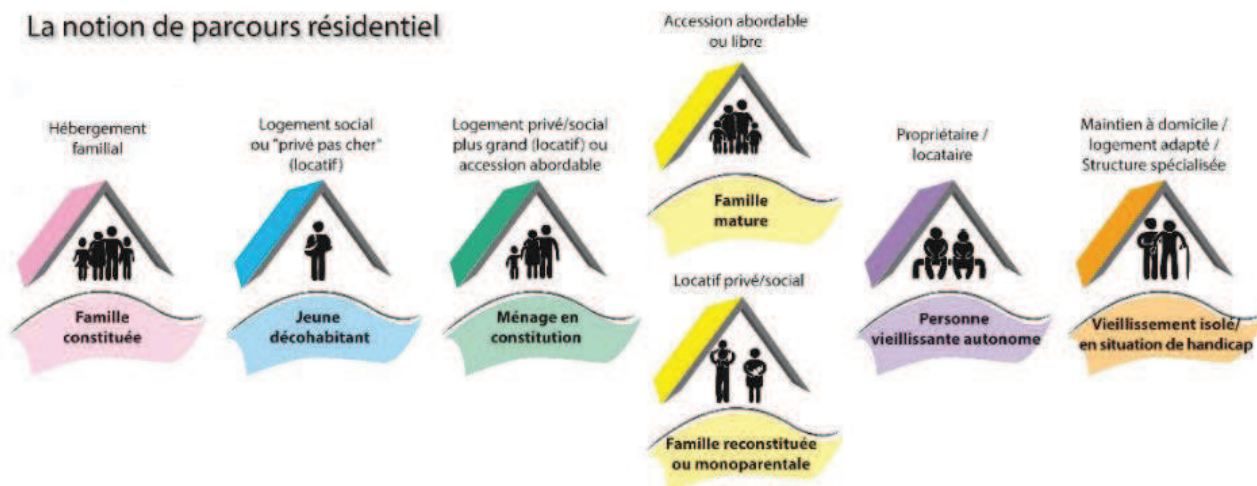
La notion de parcours résidentiel

Hébergement familial

Famille constituée

Logement social ou "privé pas cher" (locatif)

Jeune décohabitant

Logement privé/social plus grand (locatif) ou accession abordable

Ménage en constitution

Accession abordable ou libre

Famille mature

Locatif privé/social

Famille reconstituée ou monoparentale

Propriétaire / locataire

Personne vieillissante autonome

Maintien à domicile / logement adapté / Structure spécialisée

Vieillissement isolé/ en situation de handicap